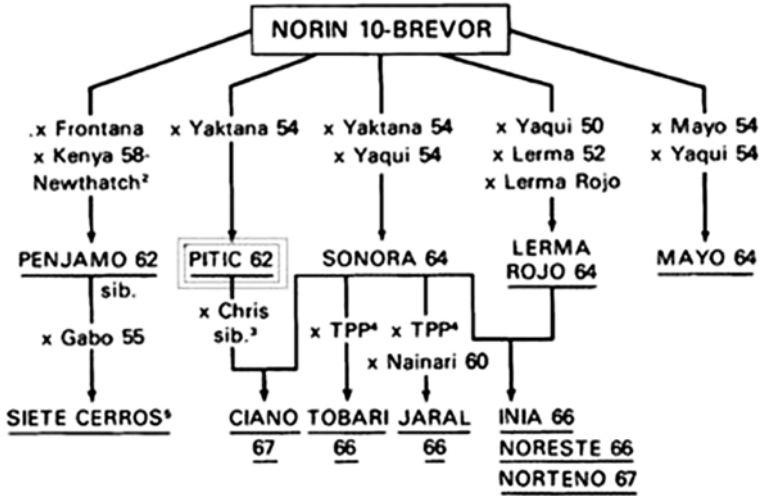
NORIN 10-BREVOR

.x Frontana x Kenya 58-Newthatch$^2$

x Yaktana 54

x Yaktana 54 x Yaqui 54

x Yaqui 50 x Lerma 52 x Lerma Rojo

x Mayo 54 x Yaqui 54

PENJAMO 62

PITIC 62

SONORA 64

LERMA ROJO 64

MAYO 64

sib.

x Gabo 55

x Chris sib.$^3$

x TPP$^4$

x TPP$^4$

x Nainari 60

SIETE CERROS$^5$

CIANO 67

TOBARI 66

JARAL 66

INIA 66

NORESTE 66

NORTENO 67